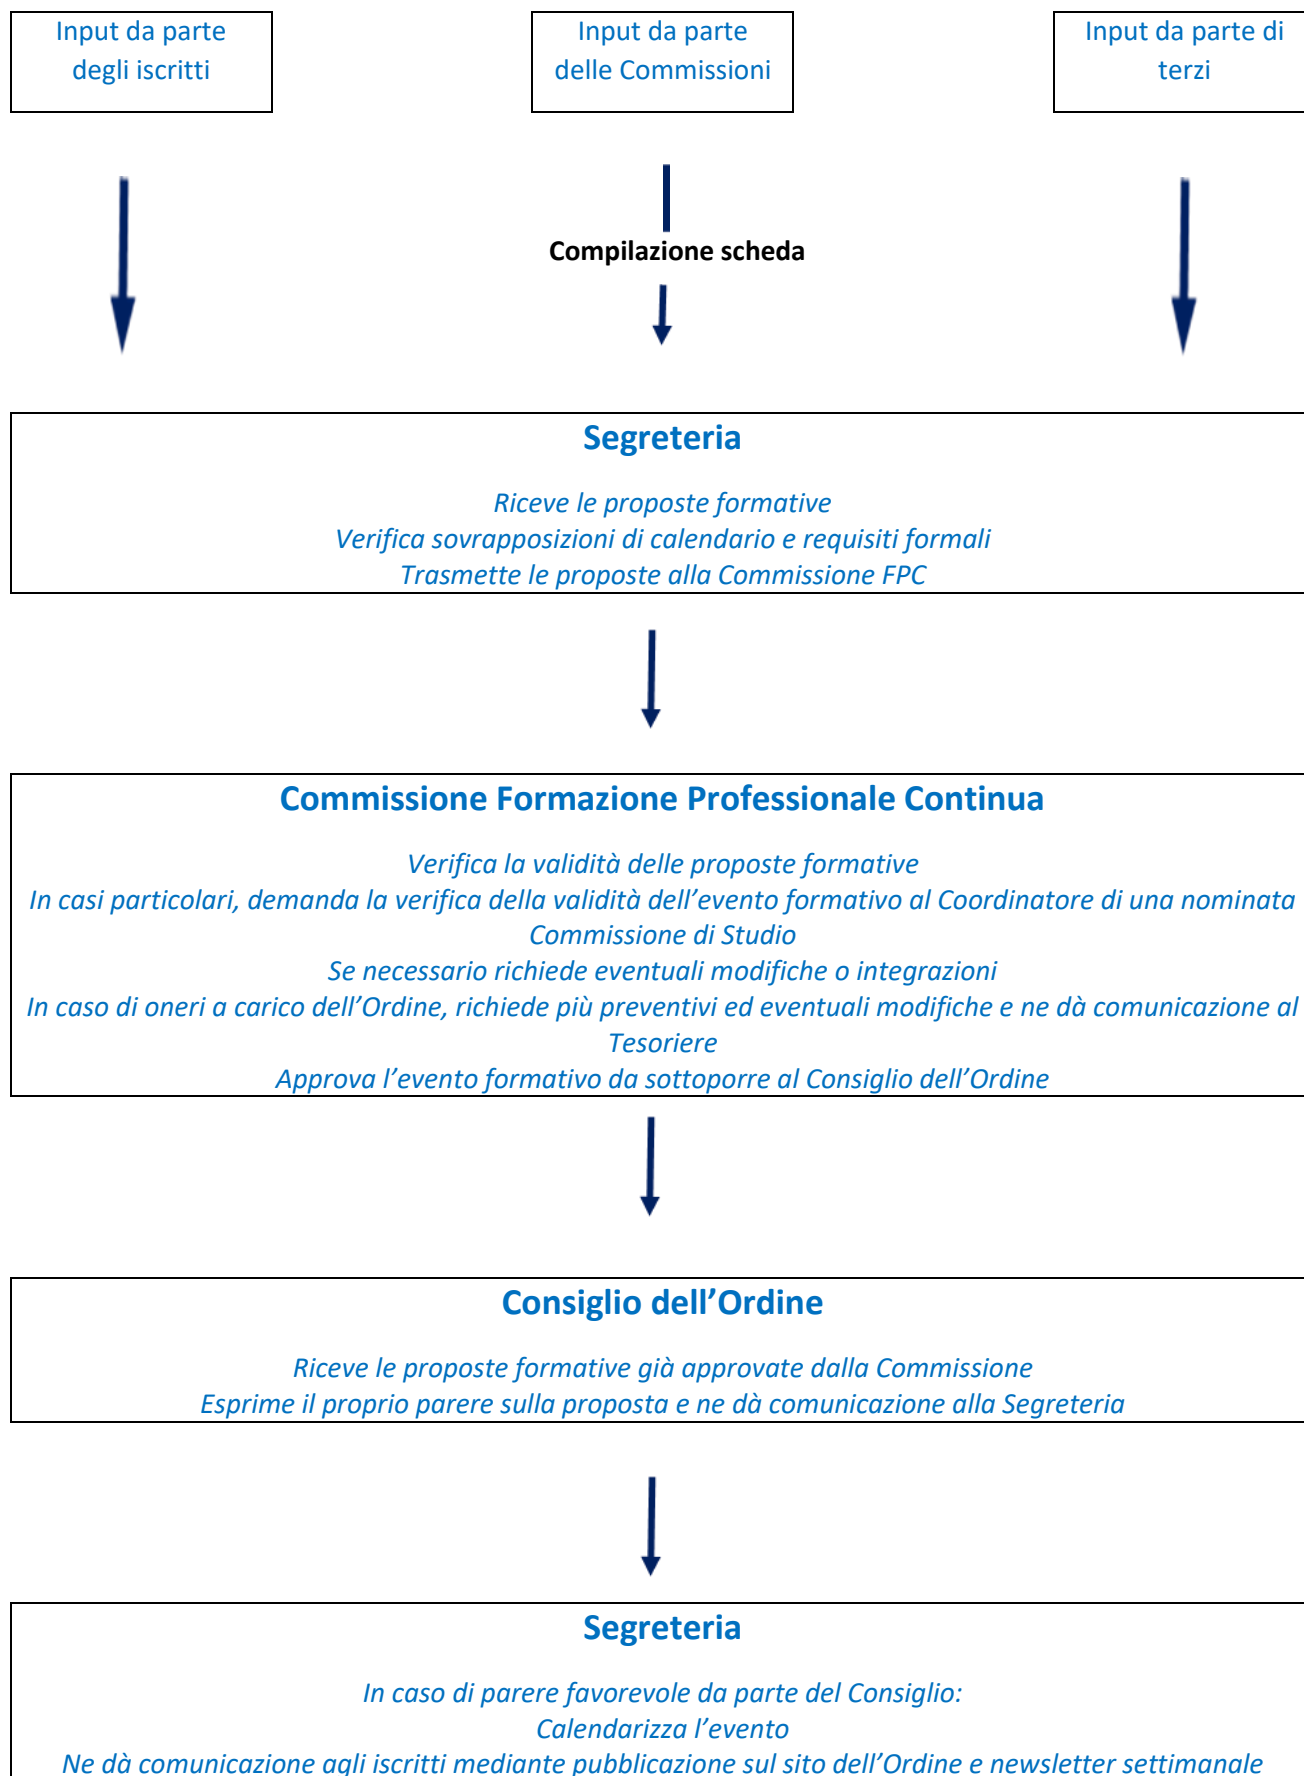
Input da parte degli iscritti

Input da parte delle Commissioni

Input da parte di terzi

Compilazione scheda

Segreteria

Riceve le proposte formative
Verifica sovrapposizioni di calendario e requisiti formali
Trasmette le proposte alla Commissione FPC

Commissione Formazione Professionale Continua

Verifica la validità delle proposte formative
In casi particolari, demanda la verifica della validità dell'evento formativo al Coordinatore di una nominata Commissione di Studio
Se necessario richiede eventuali modifiche o integrazioni
In caso di oneri a carico dell'Ordine, richiede più preventivi ed eventuali modifiche e ne dà comunicazione al Tesoriere
Approva l'evento formativo da sottoporre al Consiglio dell'Ordine

Consiglio dell'Ordine

Riceve le proposte formative già approvate dalla Commissione
Esprime il proprio parere sulla proposta e ne dà comunicazione alla Segreteria

Segreteria

In caso di parere favorevole da parte del Consiglio:
Calendarizza l'evento
Ne dà comunicazione agli iscritti mediante pubblicazione sul sito dell'Ordine e newsletter settimanale